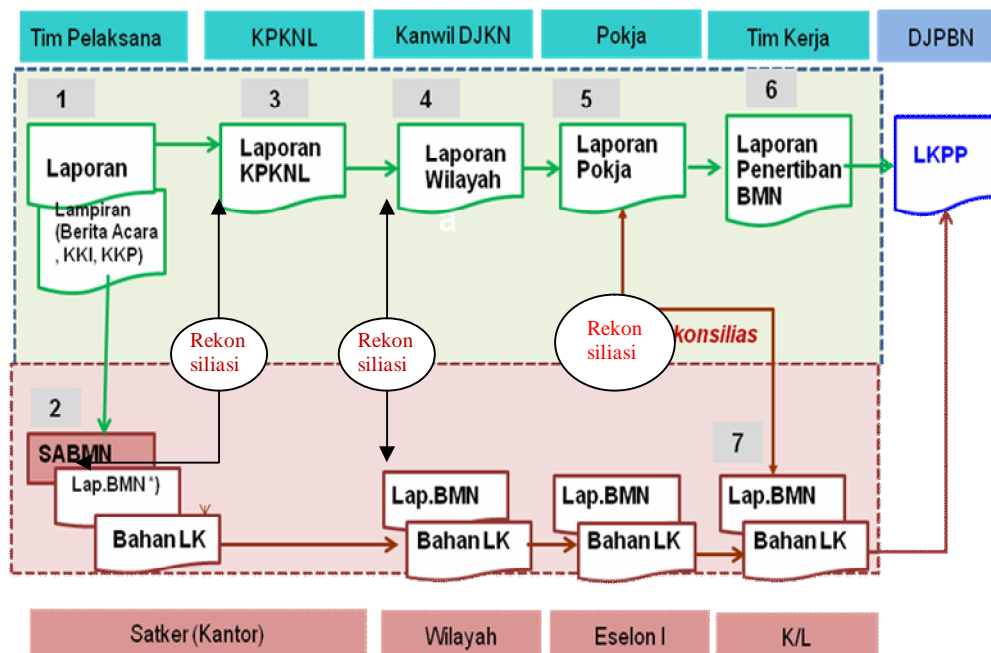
Tim Pelaksana
KPKNL
Kanwil DJKN
Pokja
Tim Kerja
DJPBN

1
Laporan
Lampiran (Berita Acara , KKI, KKP)

3
Laporan KPKNL

4
Laporan Wilayah
a

5
Laporan Pokja

6
Laporan Penertiban BMN

LKPP

Rekon siliasi
Rekon siliasi
Rekon siliasi
konsilias

2
SABMN
Lap.BMN *)
Bahan LK

Lap.BMN
Bahan LK

Lap.BMN
Bahan LK

7
Lap.BMN
Bahan LK

Satker (Kantor)
Wilayah
Eselon I
K/L